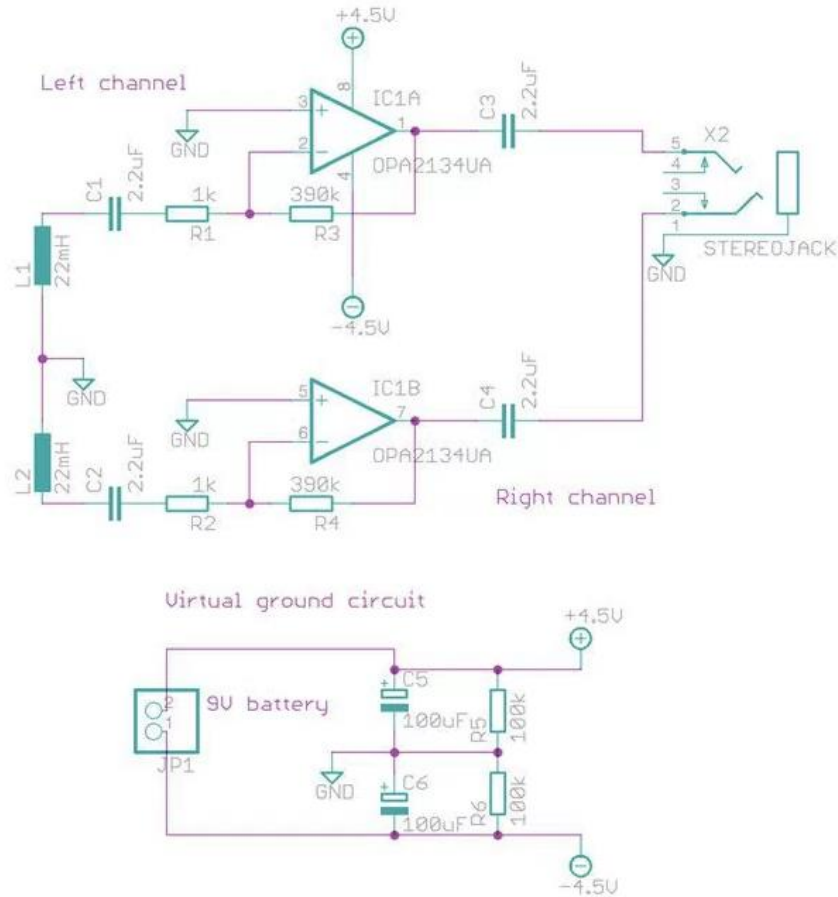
+4.5V

Left channel

3
8
IC1A
C3
2.2uF
+
1
GND
2
−
OPA2134UA
5
X2
4
4
3
C1
2.2uF
1k
390k
2
R1
R3
1
L1
22mH
GND
STEREOJACK
−4.5V

GND

IC1B
5
C4
2.2uF
+
7
GND
6
−
OPA2134UA
L2
22mH
C2
2.2uF
1k
390k
R2
R4

Right channel

Virtual ground circuit

+4.5V
C5
2
1
9V battery
R5
100k
100uF
JP1
GND
C6
R6
100k
100uF
−4.5V